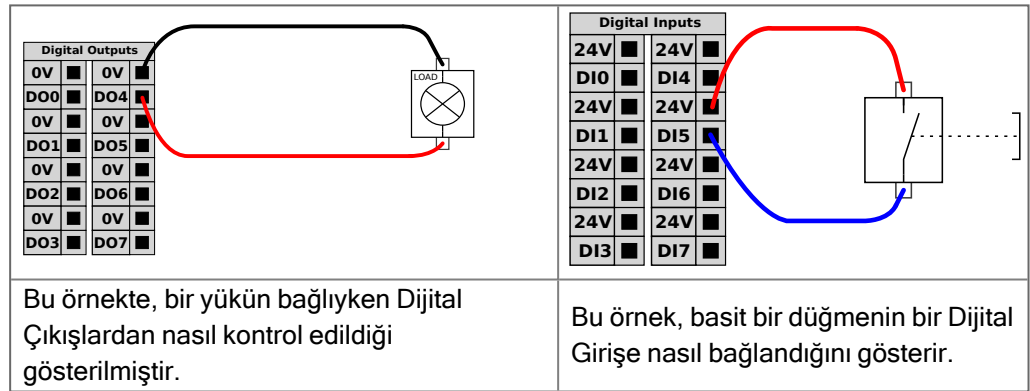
| Digital Outputs 0V 0V DO0 DO4 0V 0V DO1 DO5 0V 0V DO2 DO6 0V 0V DO3 DO7 LOAD | Digital Inputs 24V 24V DI0 DI4 24V 24V DI1 DI5 24V 24V DI2 DI6 24V 24V DI3 DI7 |
|---|---|
| Bu örnekte, bir yükün bağlıyken Dijital Çıkışlardan nasıl kontrol edildiği gösterilmiştir. | Bu örnek, basit bir düğmenin bir Dijital Girişe nasıl bağlandığını gösterir. |